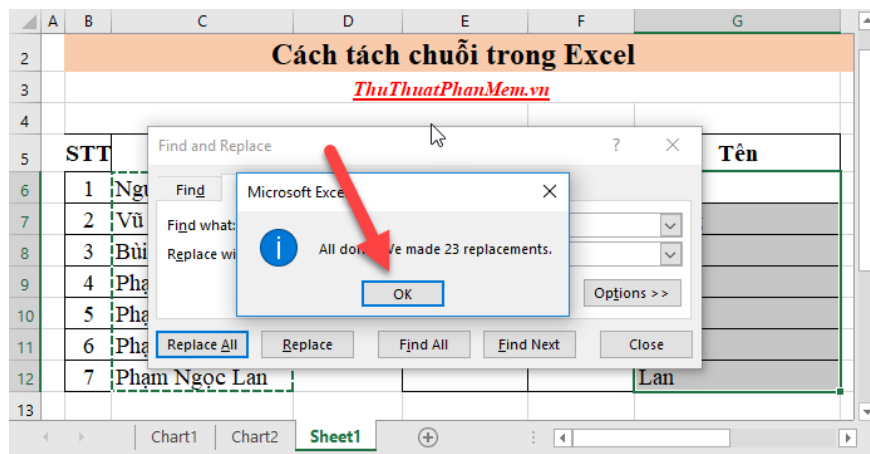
| | A | B | C | D | E | F | G |
|---|---|---|---|---|---|---|---|
| 2 | | Cách tách chuỗi trong Excel | | | | | |
| 3 | | ThuThuatPhanMem.vn | | | | | |
| 4 | | | | | | | |
| 5 | | STT | | | | | Tên |
| 6 | | 1 | Ngu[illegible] | | | | |
| 7 | | 2 | Vũ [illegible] | | | | |
| 8 | | 3 | Bùi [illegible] | | | | |
| 9 | | 4 | Phạ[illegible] | | | | |
| 10 | | 5 | Phạ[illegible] | | | | |
| 11 | | 6 | Phạ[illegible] | | | | |
| 12 | | 7 | Phạm Ngọc Lan | | | | Lan |
| 13 | | | | | | | |

Find and Replace
?
Find
Find what:
Replace wi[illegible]
Options >>
Replace All
Replace
Find All
Find Next
Close

Microsoft Exce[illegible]
All do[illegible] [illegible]e made 23 replacements.
OK

Chart1
Chart2
Sheet1